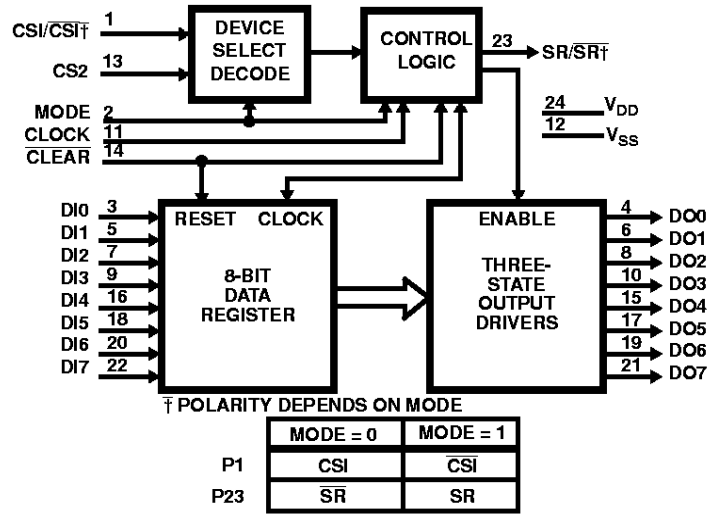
CSI/$\overline{CSI}$† 1

CS2 13

DEVICE SELECT DECODE

CONTROL LOGIC

23 SR/$\overline{SR}$†

MODE 2

CLOCK 11

$\overline{CLEAR}$ 14

24 $V_{DD}$

12 $V_{SS}$

DI0 3
DI1 5
DI2 7
DI3 9
DI4 16
DI5 18
DI6 20
DI7 22

RESET CLOCK

8-BIT DATA REGISTER

ENABLE

THREE-STATE OUTPUT DRIVERS

4 DO0
6 DO1
8 DO2
10 DO3
15 DO4
17 DO5
19 DO6
21 DO7

† POLARITY DEPENDS ON MODE

| | MODE = 0 | MODE = 1 |
|---|---|---|
| P1 | CSI | $\overline{CSI}$ |
| P23 | $\overline{SR}$ | SR |